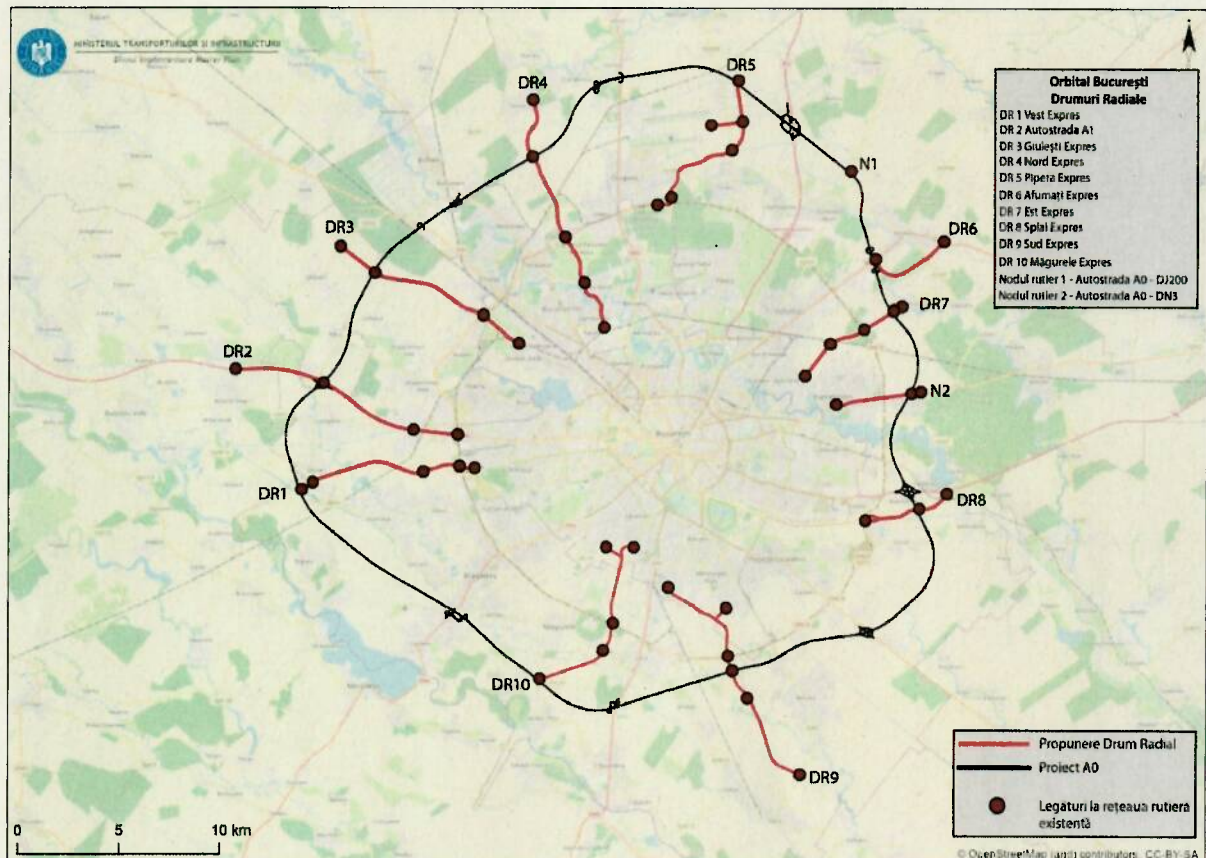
MINISTERUL TRANSPORTURILOR ȘI INFRASTRUCTURII
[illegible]

Orbital București
Drumuri Radiale
DR 1 Vest Expres
DR 2 Autostrada A1
DR 3 Giulești Expres
DR 4 Nord Expres
DR 5 Pipera Expres
DR 6 Afumați Expres
DR 7 Est Expres
DR 8 Splai Expres
DR 9 Sud Expres
DR 10 Măgurele Expres
Nodul rutier 1 - Autostrada A0 - DJ200
Nodul rutier 2 - Autostrada A0 - DN3

DR4
DR5
N1
DR6
DR3
DR7
DR2
N2
DR1
DR8
DR10
DR9

Propunere Drum Radial
Proiect A0
Legaturi la rețeaua rutieră existentă

0 5 10 km

© OpenStreetMap (and) contributors, CC-BY-SA